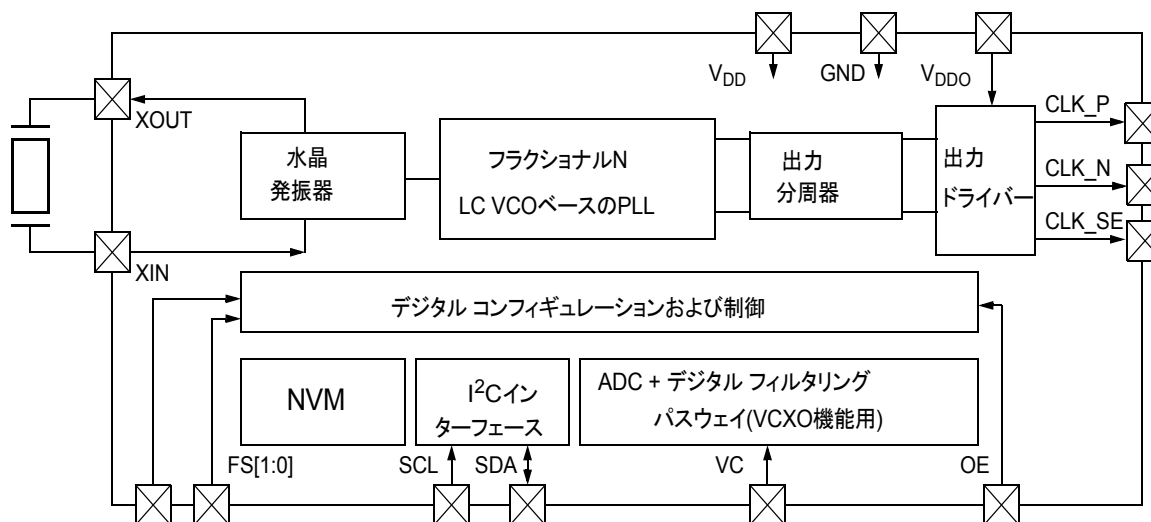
$V_{DD}$
GND
$V_{DDO}$
XOUT
水晶
発振器
フラクショナルN
LC VCOベースのPLL
出力
分周器
出力
ドライバー
CLK_P
CLK_N
CLK_SE
XIN
デジタル コンフィギュレーションおよび制御
NVM
$I^2C$イン
ターフェース
ADC + デジタル フィルタリング
パスウェイ(VCXO機能用)
FS[1:0]
SCL
SDA
VC
OE